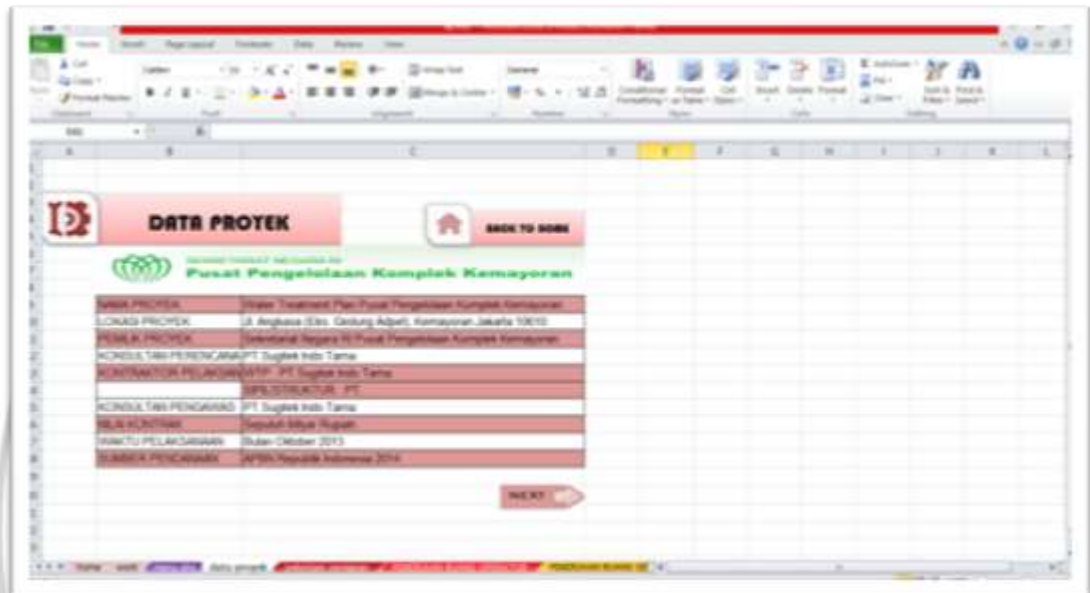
DATA PROYEK

BACK TO HOME

Pusat Pengelolaan Komplek Kemayoran

| NAMA PROYEK | Water Treatment Plan Pusat Pengelolaan Komplek Kemayoran |
|---|---|
| LOKASI PROYEK | Jl. Angkasa (Eks. Gedung Adpel), Kemayoran Jakarta 10610 |
| PEMILIK PROYEK | Sekretariat Negara RI Pusat Pengelolaan Komplek Kemayoran |
| KONSULTAN PERENCANA | PT Sugitek Indo Tama |
| KONTRAKTOR PELAKSANA | WTP : PT Sugitek Indo Tama |
| | SIPIL/STRUKTUR : PT |
| KONSULTAN PENGAWAS | PT Sugitek Indo Tama |
| NILAI KONTRAK | Sepuluh Milyar Rupiah |
| WAKTU PELAKSANAAN | Bulan Oktober 2013 |
| SUMBER PENDANAAN | APBN Republik Indonesia 2014 |

NEXT

Home | data proyek